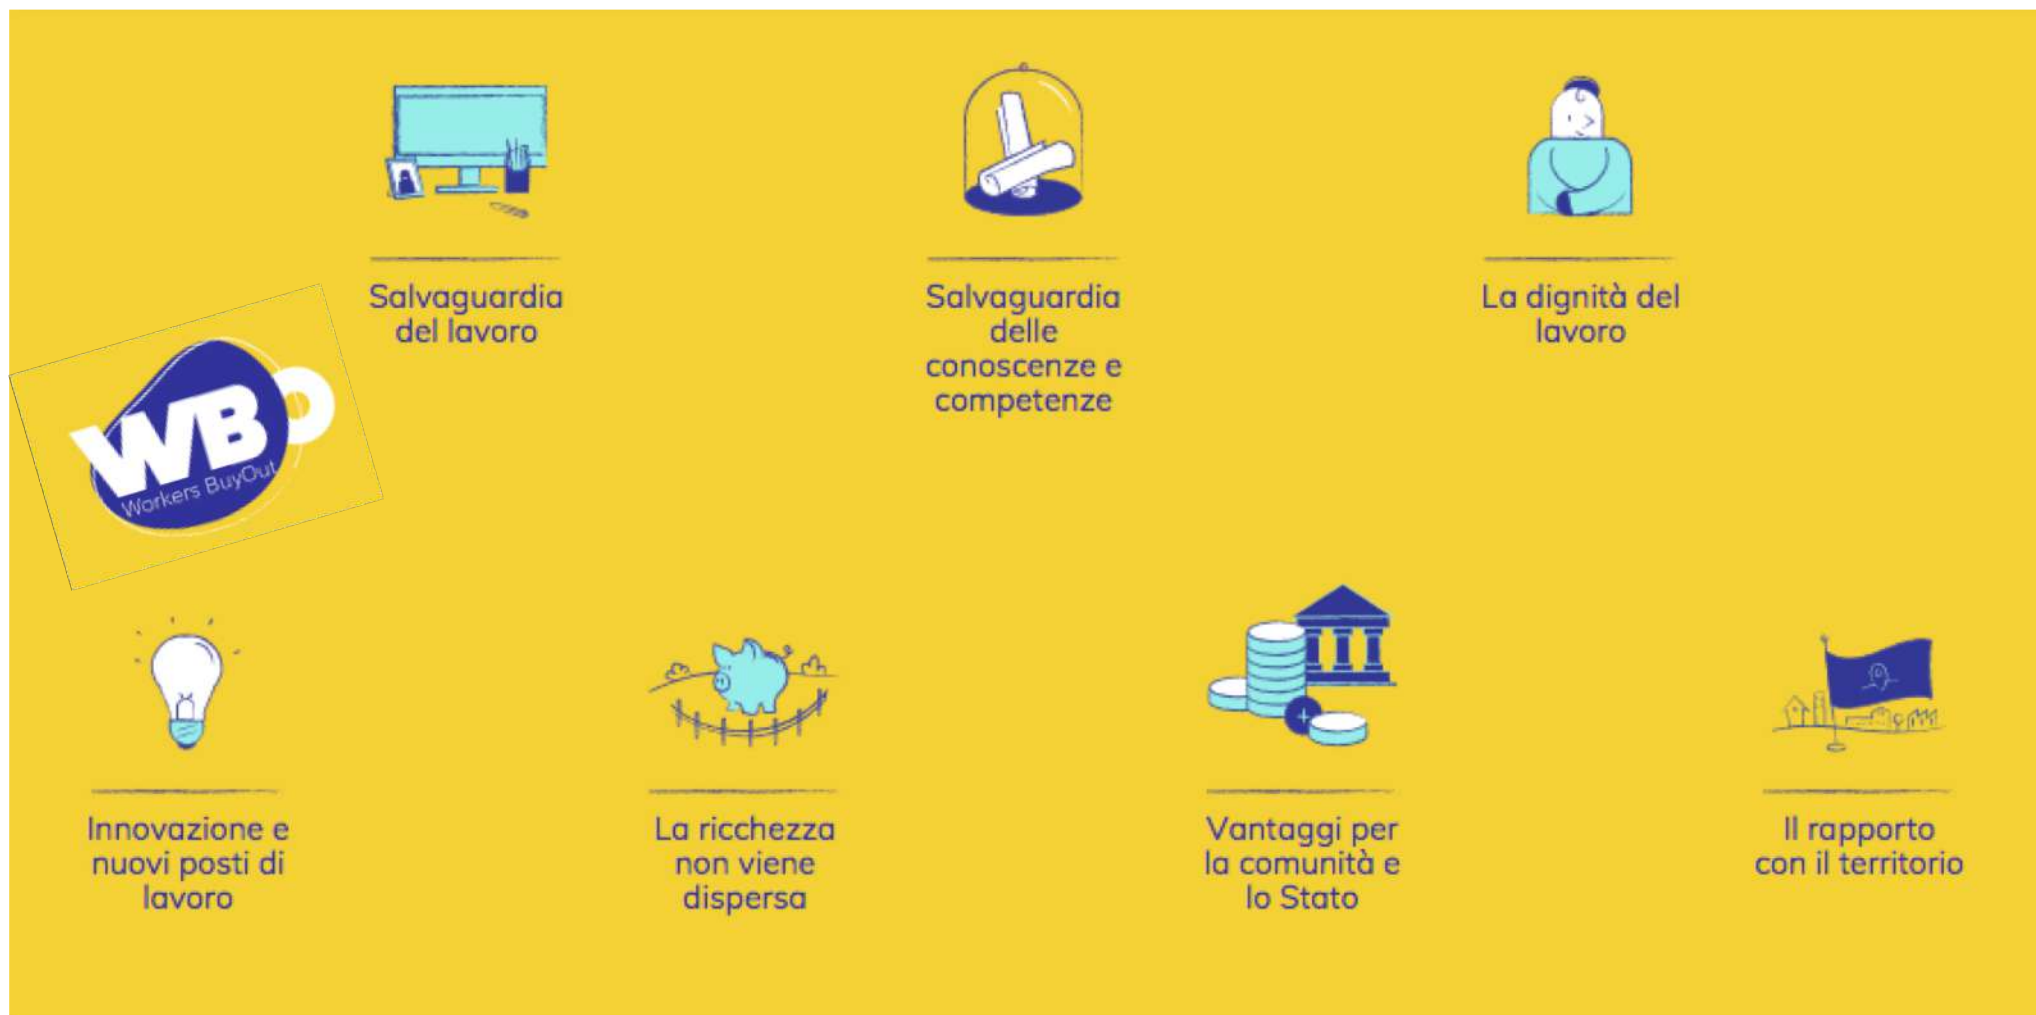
Salvaguardia del lavoro

Salvaguardia delle conoscenze e competenze

La dignità del lavoro

WBO
Workers BuyOut

Innovazione e nuovi posti di lavoro

La ricchezza non viene dispersa

Vantaggi per la comunità e lo Stato

Il rapporto con il territorio